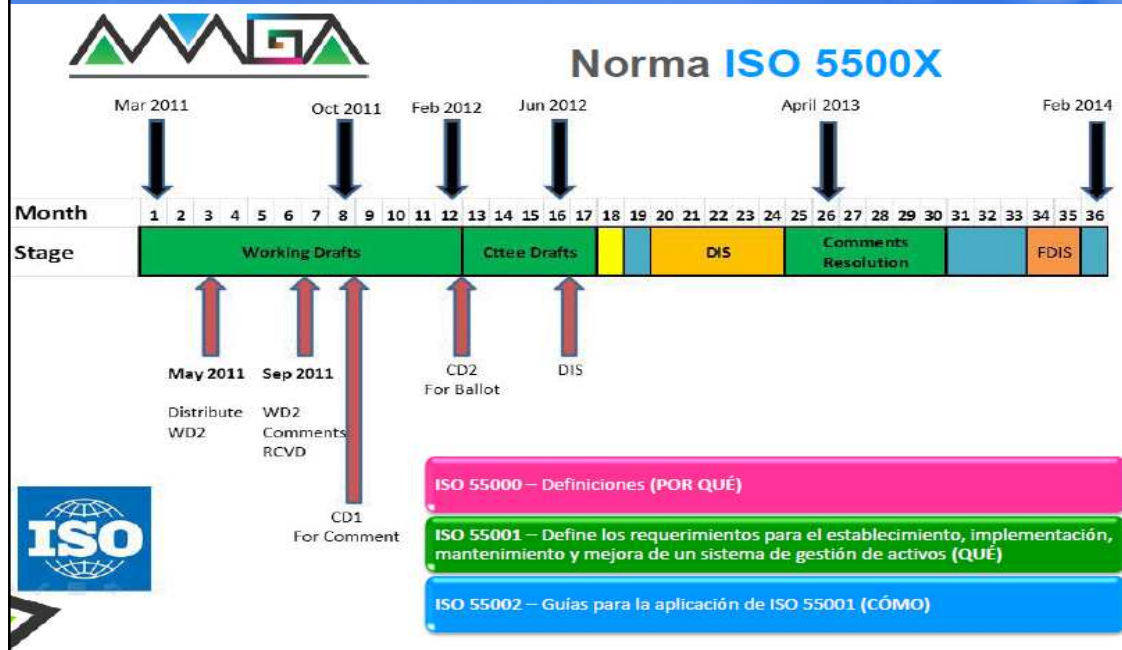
Norma ISO 5500X

Mar 2011
Oct 2011
Feb 2012
Jun 2012
April 2013
Feb 2014

| Month | 1 | 2 | 3 | 4 | 5 | 6 | 7 | 8 | 9 | 10 | 11 | 12 | 13 | 14 | 15 | 16 | 17 | 18 | 19 | 20 | 21 | 22 | 23 | 24 | 25 | 26 | 27 | 28 | 29 | 30 | 31 | 32 | 33 | 34 | 35 | 36 |
|---|---|---|---|---|---|---|---|---|---|---|---|---|---|---|---|---|---|---|---|---|---|---|---|---|---|---|---|---|---|---|---|---|---|---|---|---|
| Stage | Working Drafts | | | | | | | | | | | | Cttee Drafts | | | | | | | DIS | | | | | Comments Resolution | | | | | | | | | FDIS | | |

May 2011
Distribute WD2

Sep 2011
WD2 Comments RCVD

CD1
For Comment

CD2
For Ballot

DIS

ISO

ISO 55000 – Definiciones (POR QUÉ)

ISO 55001 – Define los requerimientos para el establecimiento, implementación, mantenimiento y mejora de un sistema de gestión de activos (QUÉ)

ISO 55002 – Guías para la aplicación de ISO 55001 (CÓMO)